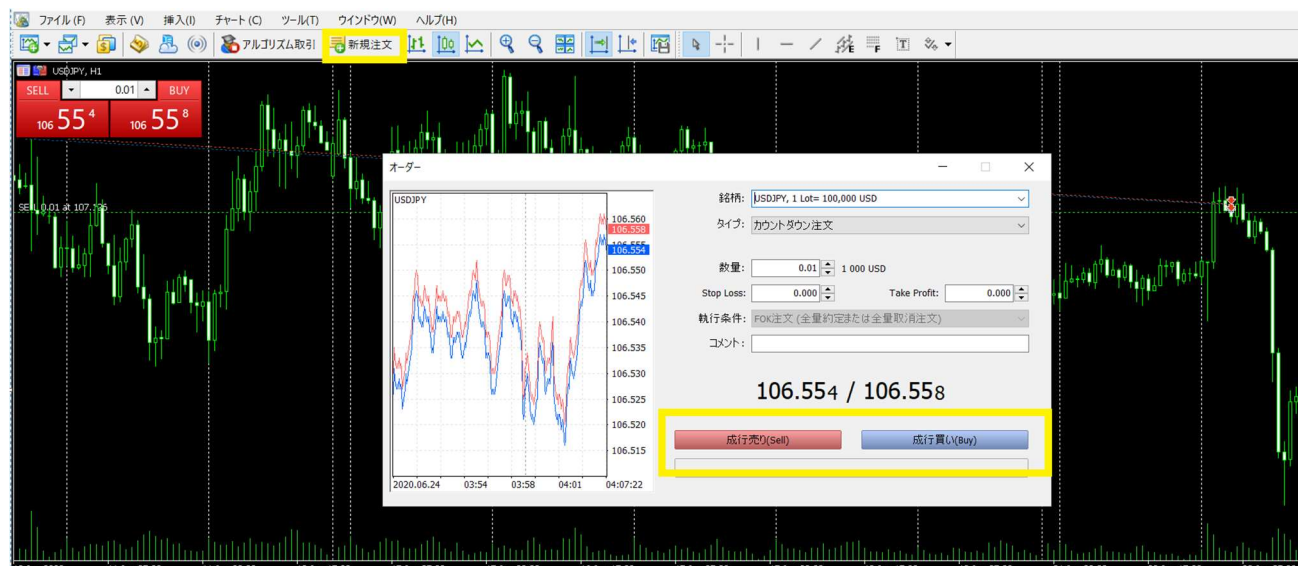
ファイル (F) 表示 (V) 挿入(I) チャート (C) ツール(T) ウインドウ(W) ヘルプ(H)

アルゴリズム取引 新規注文

USDJPY, H1

SELL 0.01 BUY

$106\ 55^4$ $106\ 55^8$

SELL 0.01 at 107.136

オーダー

USDJPY

106.560
106.558
106.555
106.554
106.550
106.545
106.540
106.535
106.530
106.525
106.520
106.515

2020.06.24 03:54 03:58 04:01 04:07:22

銘柄: USDJPY, 1 Lot= 100,000 USD

タイプ: カウントダウン注文

数量: 0.01 1 000 USD

Stop Loss: 0.000 Take Profit: 0.000

執行条件: FOK注文 (全量約定または全量取消注文)

コメント:

$106.55_4$ / $106.55_8$

成行売り(Sell) 成行買い(Buy)